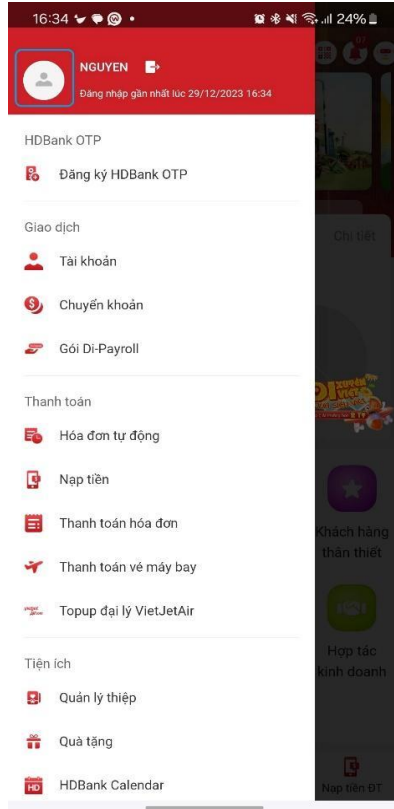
16:34 • 24%

NGUYEN
Đăng nhập gần nhất lúc 29/12/2023 16:34

HDBank OTP
Đăng ký HDBank OTP

Giao dịch
Tài khoản
Chuyển khoản
Gói Di-Payroll

Thanh toán
Hóa đơn tự động
Nạp tiền
Thanh toán hóa đơn
Thanh toán vé máy bay
Topup đại lý VietJetAir

Tiện ích
Quản lý thiệp
Quà tặng
HDBank Calendar

Chi tiết
Khách hàng thân thiết
Hợp tác kinh doanh
Nạp tiền ĐT